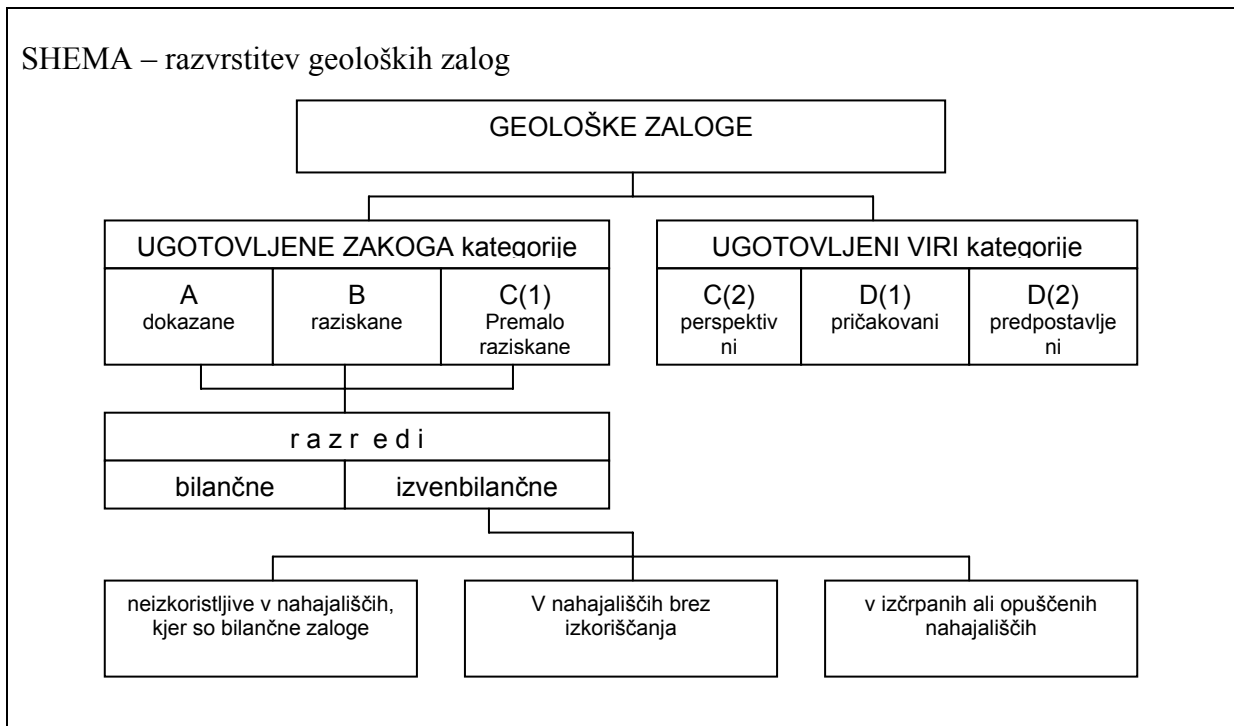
SHEMA – razvrstitev geoloških zalog

GEOLOŠKE ZALOGE

UGOTOVLJENE ZAKOGA kategorije

A
dokazane

B
raziskane

C(1)
Premalo raziskane

UGOTOVLJENI VIRI kategorije

C(2)
perspektiv ni

D(1)
pričakovani

D(2)
predpostavlje ni

r a z r e d i

bilančne

izvenbilančne

neizkoristljive v nahajališčih, kjer so bilančne zaloge

V nahajališčih brez izkoriščanja

v izčrpanih ali opuščenih nahajališčih